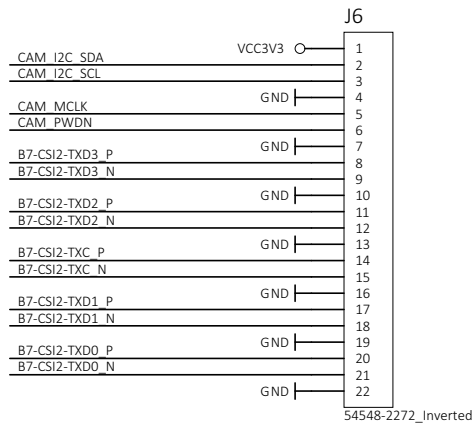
J6

VCC3V3 1
CAM_I2C_SDA 2
CAM_I2C_SCL 3
GND 4
CAM_MCLK 5
CAM_PWDN 6
GND 7
B7-CSI2-TXD3_P 8
B7-CSI2-TXD3_N 9
GND 10
B7-CSI2-TXD2_P 11
B7-CSI2-TXD2_N 12
GND 13
B7-CSI2-TXC_P 14
B7-CSI2-TXC_N 15
GND 16
B7-CSI2-TXD1_P 17
B7-CSI2-TXD1_N 18
GND 19
B7-CSI2-TXD0_P 20
B7-CSI2-TXD0_N 21
GND 22

54548-2272_Inverted